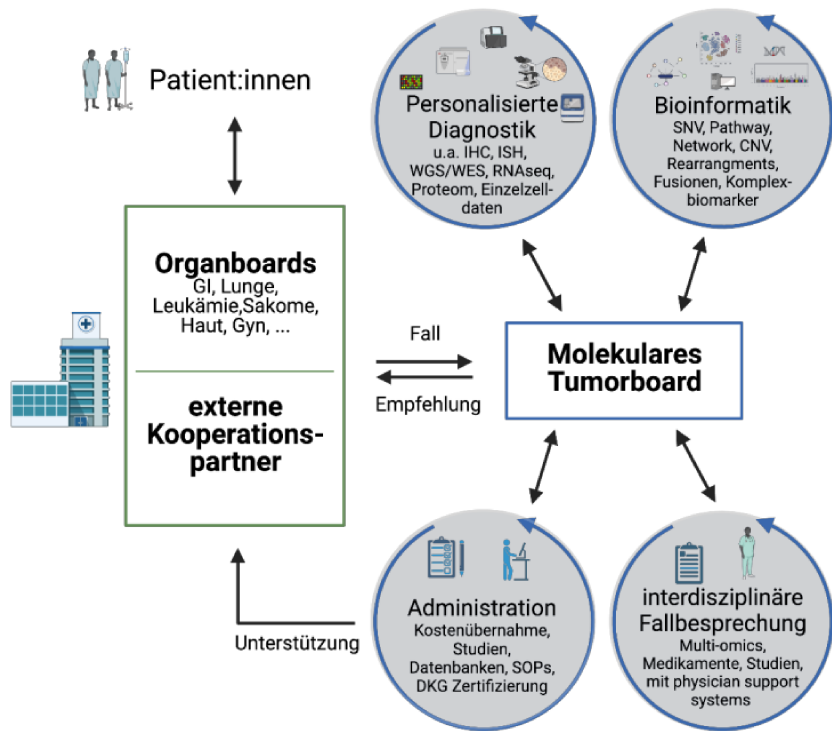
Patient:innen

Organboards
GI, Lunge, Leukämie,Sakome, Haut, Gyn, ...

externe Kooperationspartner

Fall

Empfehlung

Molekulares Tumorboard

Personalisierte Diagnostik
u.a. IHC, ISH, WGS/WES, RNAseq, Proteom, Einzelzelldaten

Bioinformatik
SNV, Pathway, Network, CNV, Rearrangments, Fusionen, Komplexbiomarker

Administration
Kostenübernahme, Studien, Datenbanken, SOPs, DKG Zertifizierung

interdisziplinäre Fallbesprechung
Multi-omics, Medikamente, Studien, mit physician support systems

Unterstützung